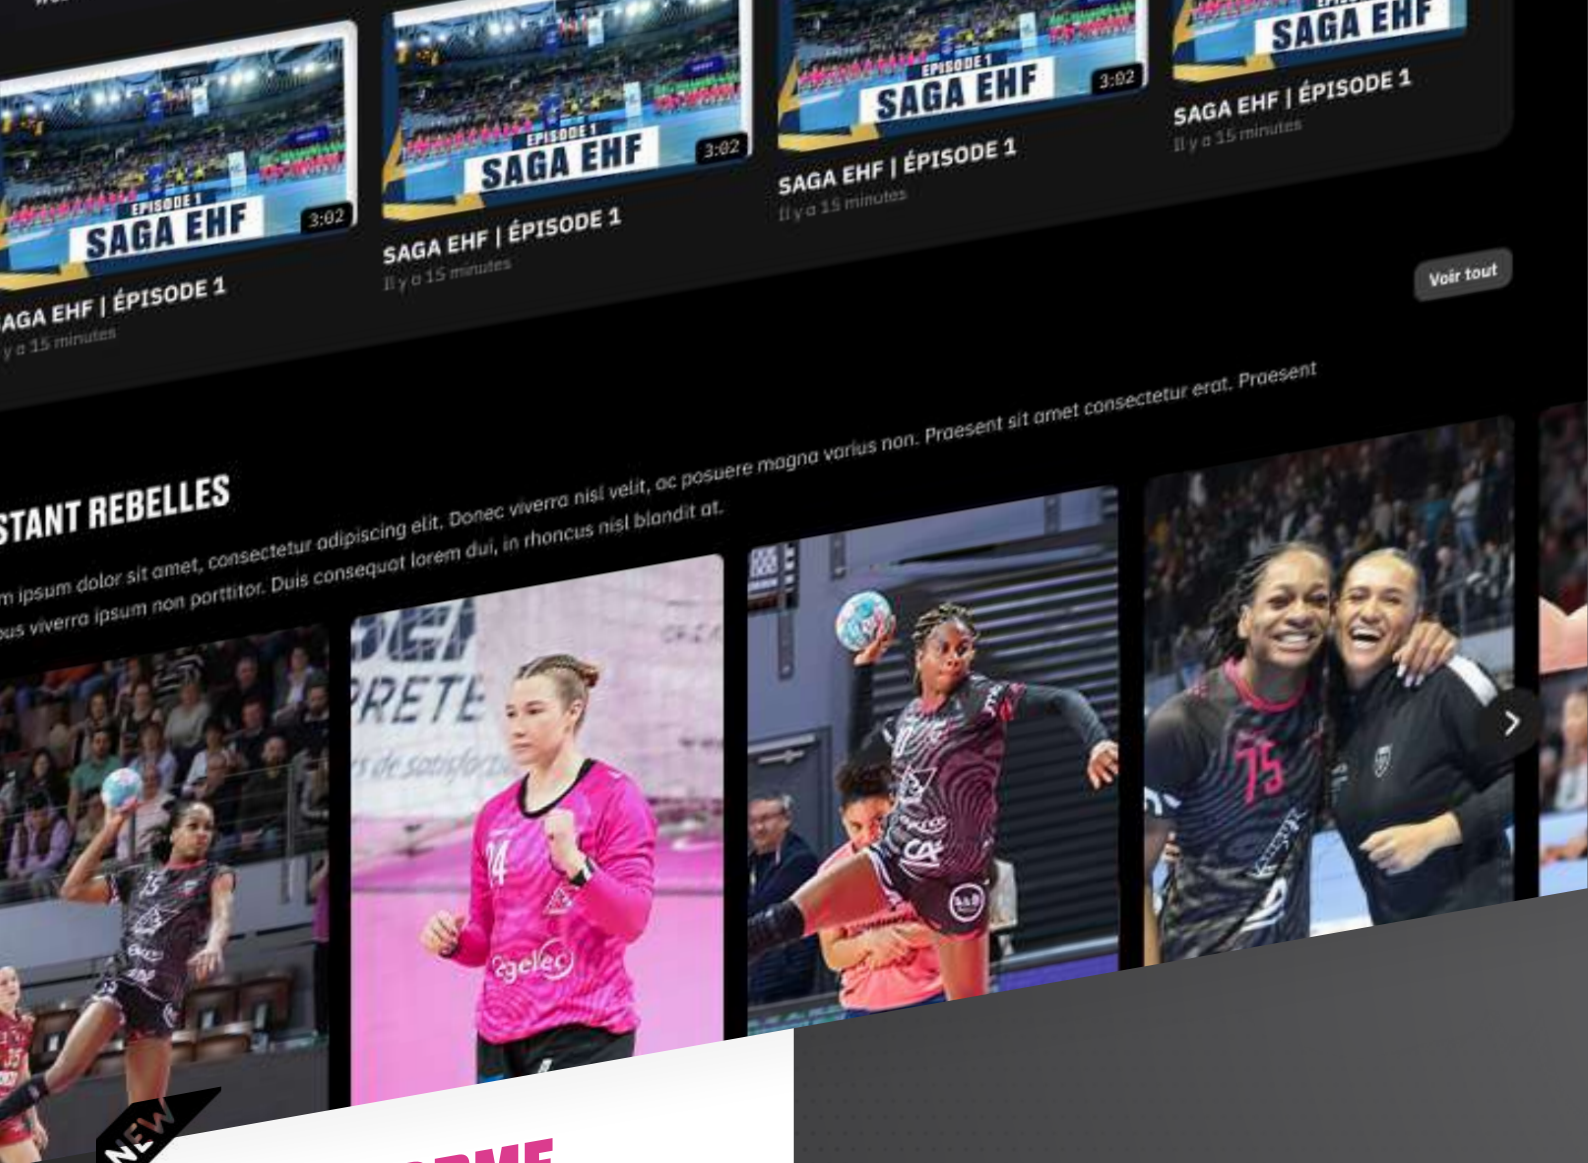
EPISODE 1
SAGA EHF
3:02
AGA EHF | ÉPISODE 1
y a 15 minutes

EPISODE 1
SAGA EHF
3:02
SAGA EHF | ÉPISODE 1
Il y a 15 minutes

EPISODE 1
SAGA EHF
3:02
SAGA EHF | ÉPISODE 1
Il y a 15 minutes

SAGA EHF
SAGA EHF | ÉPISODE 1
Il y a 15 minutes

Voir tout

STANT REBELLES

m ipsum dolor sit amet, consectetur adipiscing elit. Donec viverra nisl velit, ac posuere magna varius non. Praesent sit amet consectetur erat. Praesent us viverra ipsum non porttitor. Duis consequat lorem dui, in rhoncus nisl blandit at.

NEW